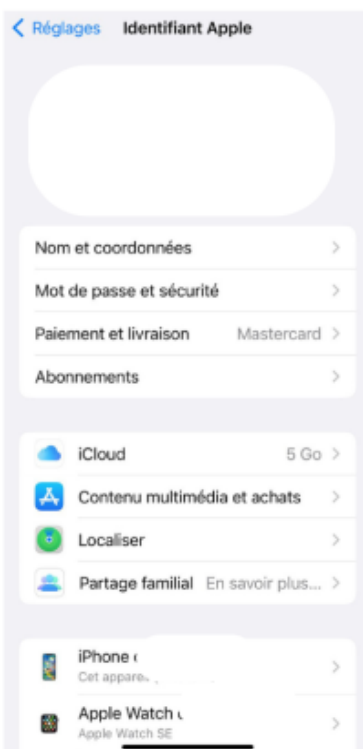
< Réglages Identifiant Apple

Nom et coordonnées >

Mot de passe et sécurité >

Paiement et livraison Mastercard >

Abonnements >

iCloud 5 Go >

Contenu multimédia et achats >

Localiser >

Partage familial En savoir plus... >

iPhone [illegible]
Cet appare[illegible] >

Apple Watch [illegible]
Apple Watch SE >